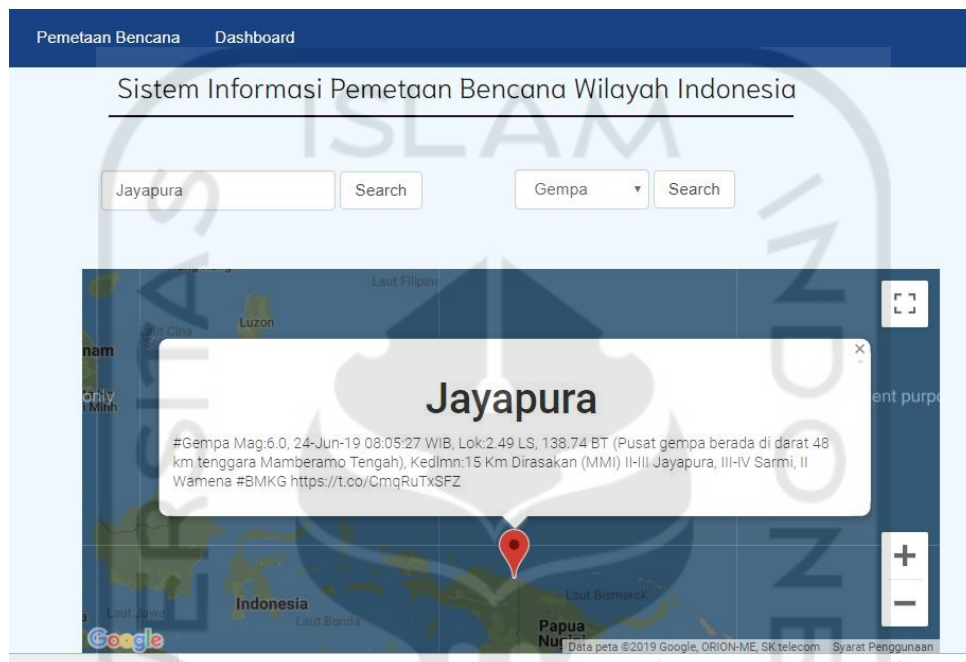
Pemetaan Bencana Dashboard

Sistem Informasi Pemetaan Bencana Wilayah Indonesia

Jayapura Search

Gempa Search

Laut Filipina

Luzon

Laut Cina

nam

only

Minh

ent purp

×

Jayapura

#Gempa Mag:6.0, 24-Jun-19 08:05:27 WIB, Lok:2.49 LS, 138.74 BT (Pusat gempa berada di darat 48 km tenggara Mamberamo Tengah), Kedlmn:15 Km Dirasakan (MMI) II-III Jayapura, III-IV Sarmi, II Wamena #BMKG https://t.co/CmqRuTxSFZ

Laut Jawa

Indonesia

Laut Banda

Laut Bismarck

Papua Nugini

+

−

Google

Data peta ©2019 Google, ORION-ME, SK telecom Syarat Penggunaan